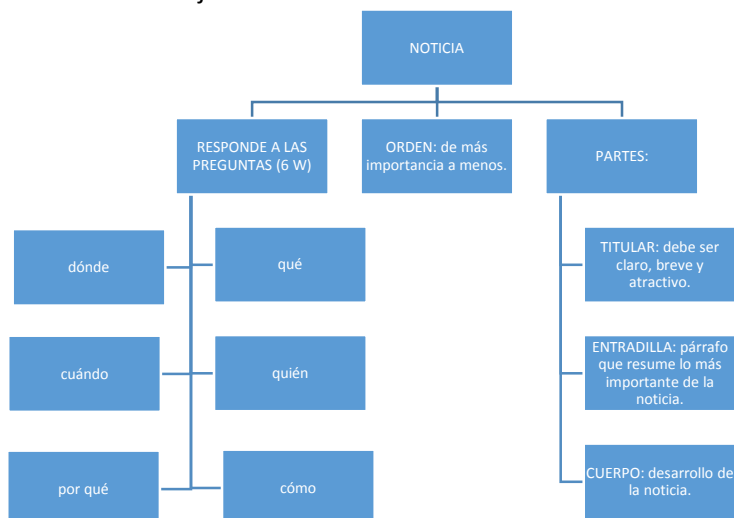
NOTICIA

RESPONDE A LAS PREGUNTAS (6 W)

ORDEN: de más importancia a menos.

PARTES:

dónde

qué

cuándo

quién

por qué

cómo

TITULAR: debe ser claro, breve y atractivo.

ENTRADILLA: párrafo que resume lo más importante de la noticia.

CUERPO: desarrollo de la noticia.